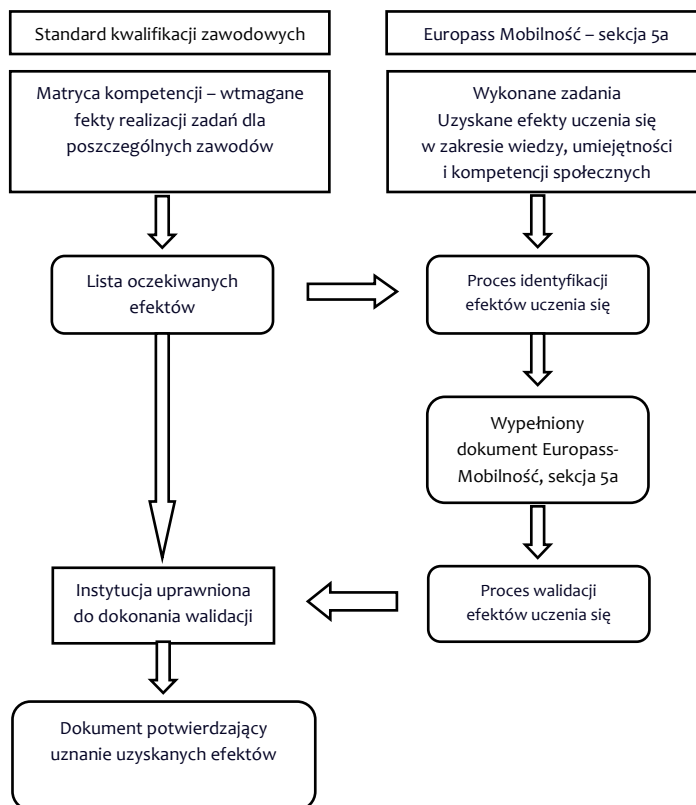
Standard kwalifikacji zawodowych

Matryca kompetencji – wtmagane fekty realizacji zadań dla poszczególnych zawodów

Lista oczekiwanych efektów

Instytucja uprawniona do dokonania walidacji

Dokument potwierdzający uznanie uzyskanych efektów

Europass Mobilność – sekcja 5a

Wykonane zadania Uzyskane efekty uczenia się w zakresie wiedzy, umiejętności i kompetencji społecznych

Proces identyfikacji efektów uczenia się

Wypełniony dokument Europass-Mobilność, sekcja 5a

Proces walidacji efektów uczenia się